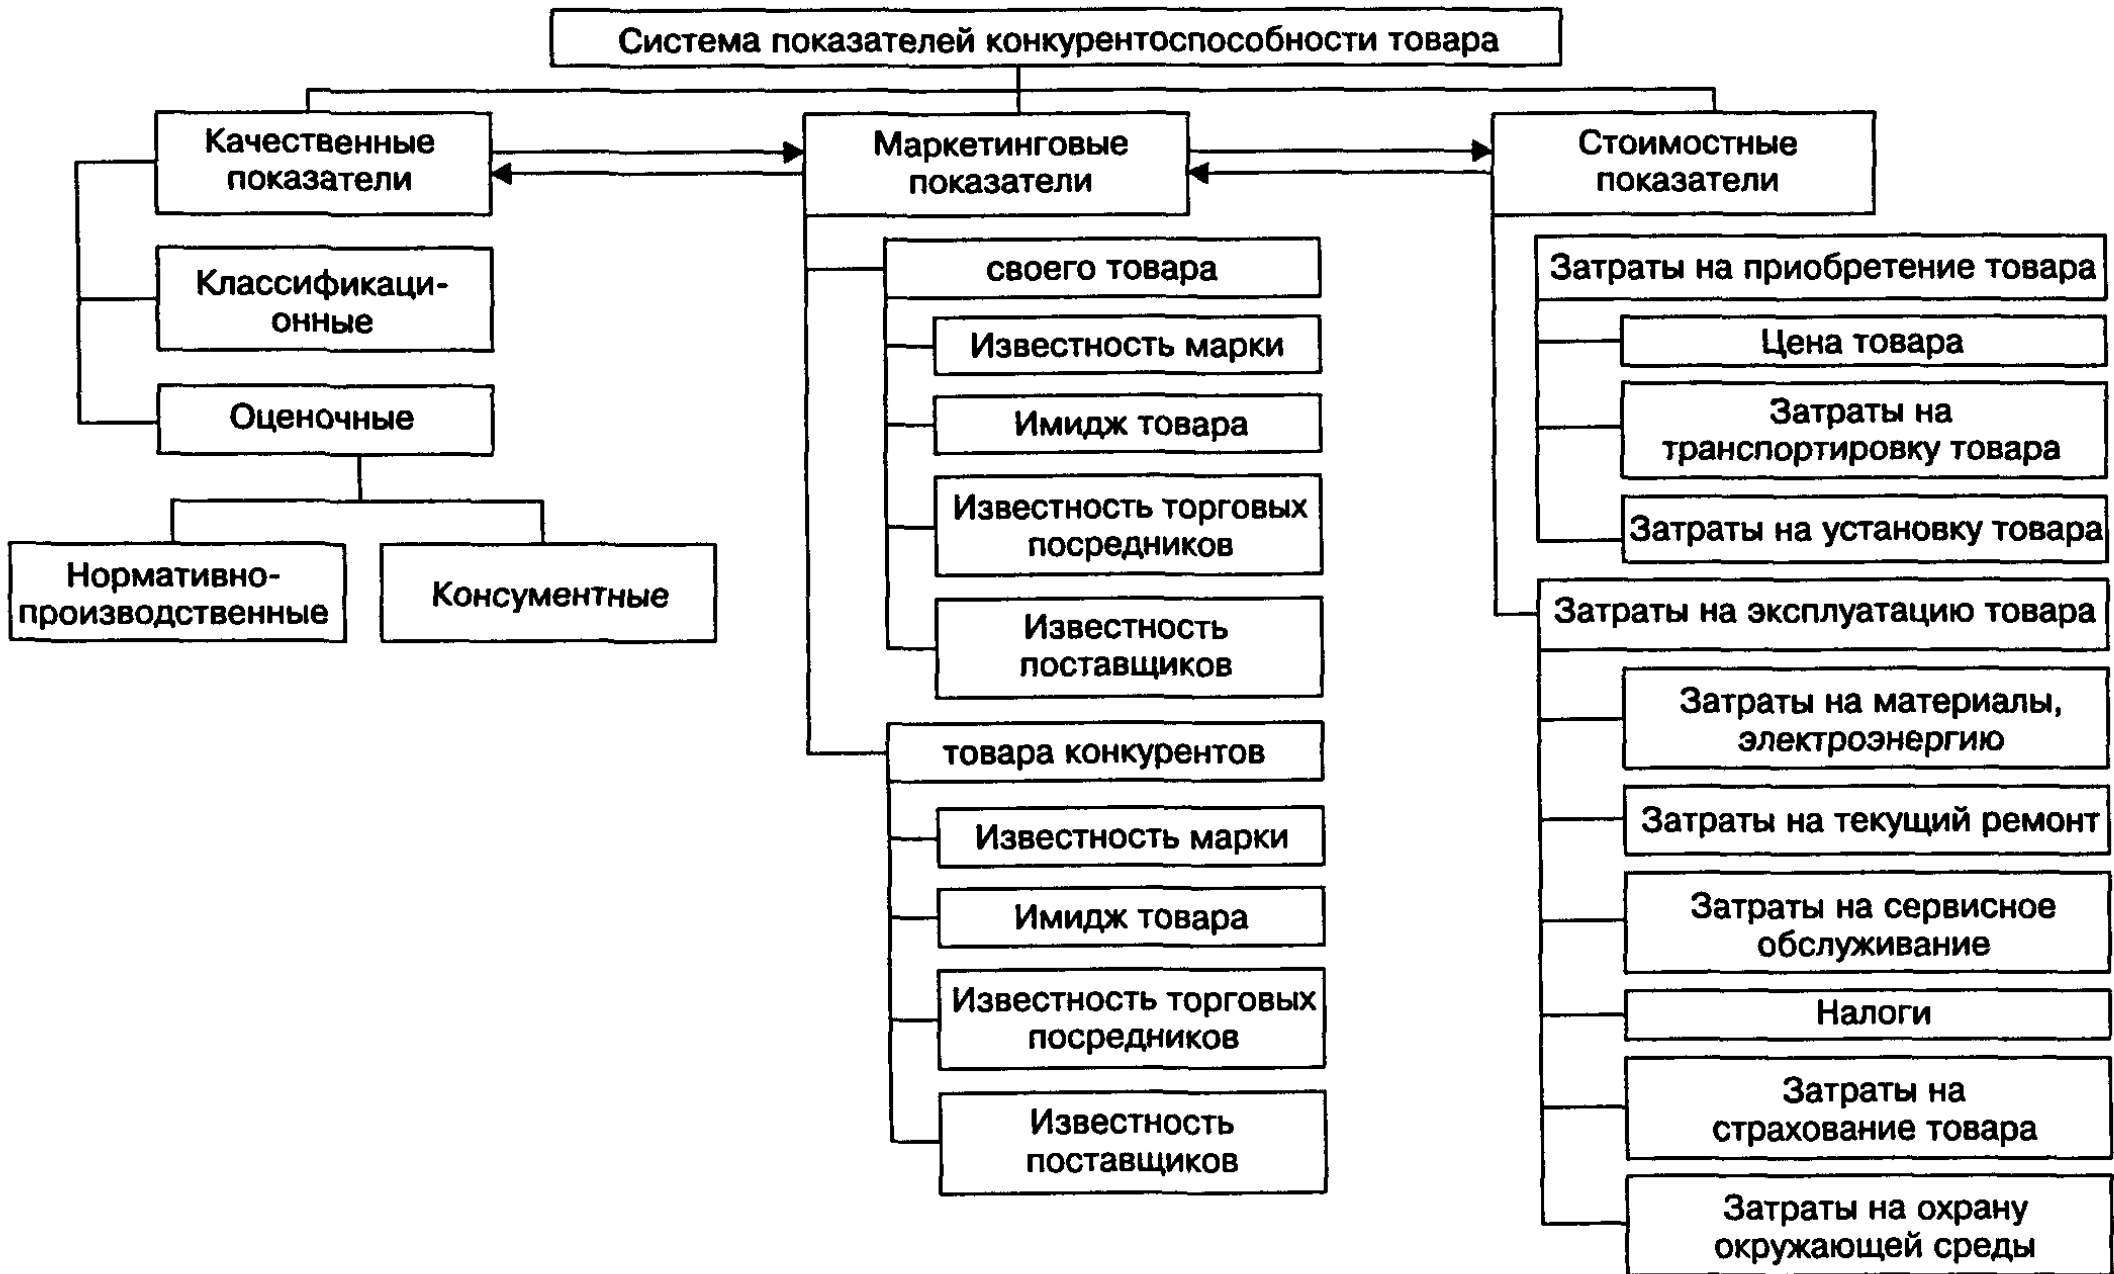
Система показателей конкурентоспособности товара

Качественные показатели

Классификационные

Оценочные

Нормативно-производственные

Консументные

Маркетинговые показатели

своего товара

Известность марки

Имидж товара

Известность торговых посредников

Известность поставщиков

товара конкурентов

Известность марки

Имидж товара

Известность торговых посредников

Известность поставщиков

Стоимостные показатели

Затраты на приобретение товара

Цена товара

Затраты на транспортировку товара

Затраты на установку товара

Затраты на эксплуатацию товара

Затраты на материалы, электроэнергию

Затраты на текущий ремонт

Затраты на сервисное обслуживание

Налоги

Затраты на страхование товара

Затраты на охрану окружающей среды